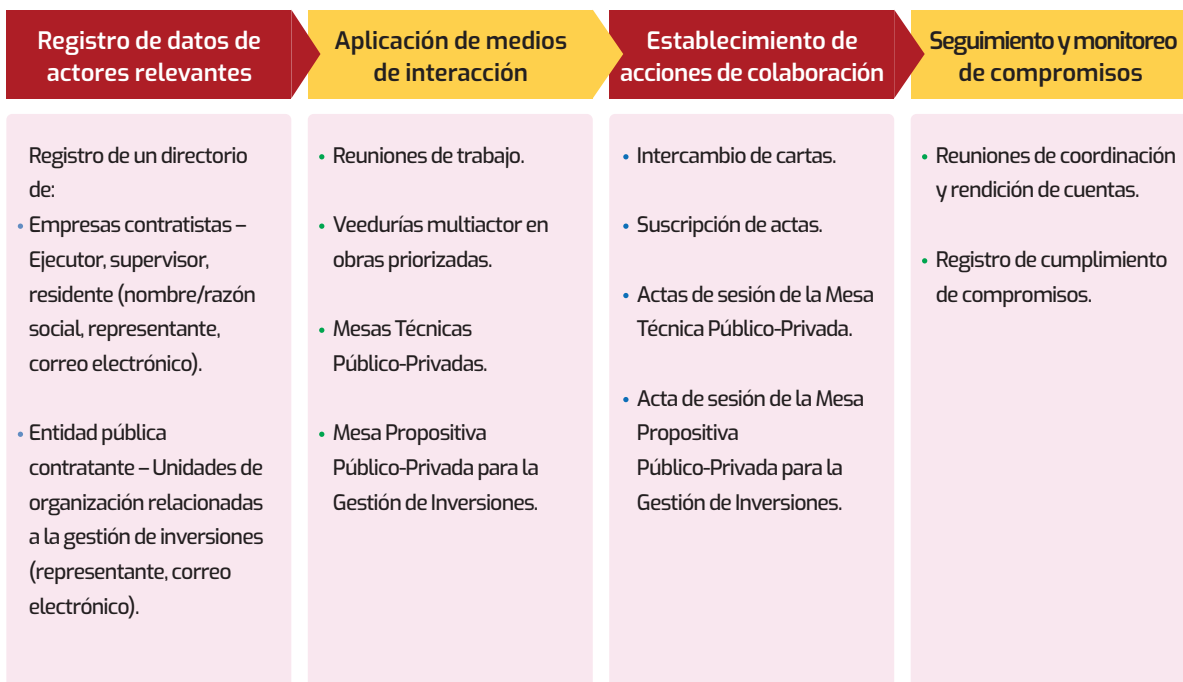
Registro de datos de actores relevantes

Registro de un directorio de:
• Empresas contratistas – Ejecutor, supervisor, residente (nombre/razón social, representante, correo electrónico).

• Entidad pública contratante – Unidades de organización relacionadas a la gestión de inversiones (representante, correo electrónico).

Aplicación de medios de interacción

• Reuniones de trabajo.

• Veedurías multiactor en obras priorizadas.

• Mesas Técnicas Público-Privadas.

• Mesa Propositiva Público-Privada para la Gestión de Inversiones.

Establecimiento de acciones de colaboración

• Intercambio de cartas.

• Suscripción de actas.

• Actas de sesión de la Mesa Técnica Público-Privada.

• Acta de sesión de la Mesa Propositiva Público-Privada para la Gestión de Inversiones.

Seguimiento y monitoreo de compromisos

• Reuniones de coordinación y rendición de cuentas.

• Registro de cumplimiento de compromisos.